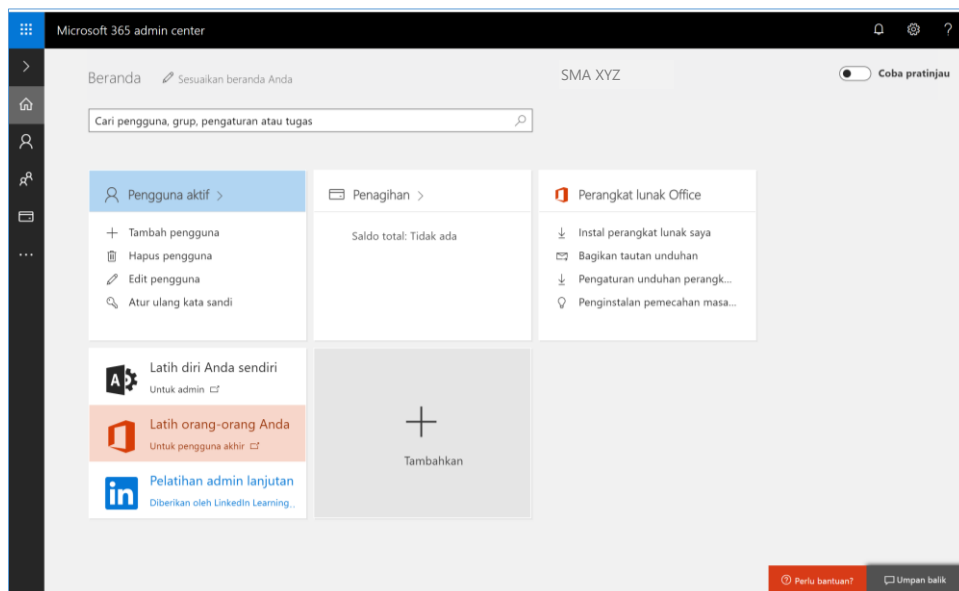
Microsoft 365 admin center

Beranda   Sesuaikan beranda Anda

SMA XYZ

Coba pratinjau

Cari pengguna, grup, pengaturan atau tugas

Pengguna aktif >

+ Tambah pengguna
Hapus pengguna
Edit pengguna
Atur ulang kata sandi

Penagihan >

Saldo total: Tidak ada

Perangkat lunak Office

Instal perangkat lunak saya
Bagikan tautan unduhan
Pengaturan unduhan perangk...
Penginstalan pemecahan masa...

Latih diri Anda sendiri
Untuk admin

Latih orang-orang Anda
Untuk pengguna akhir

Pelatihan admin lanjutan
Diberikan oleh LinkedIn Learning...

Tambahkan

Perlu bantuan?

Umpan balik